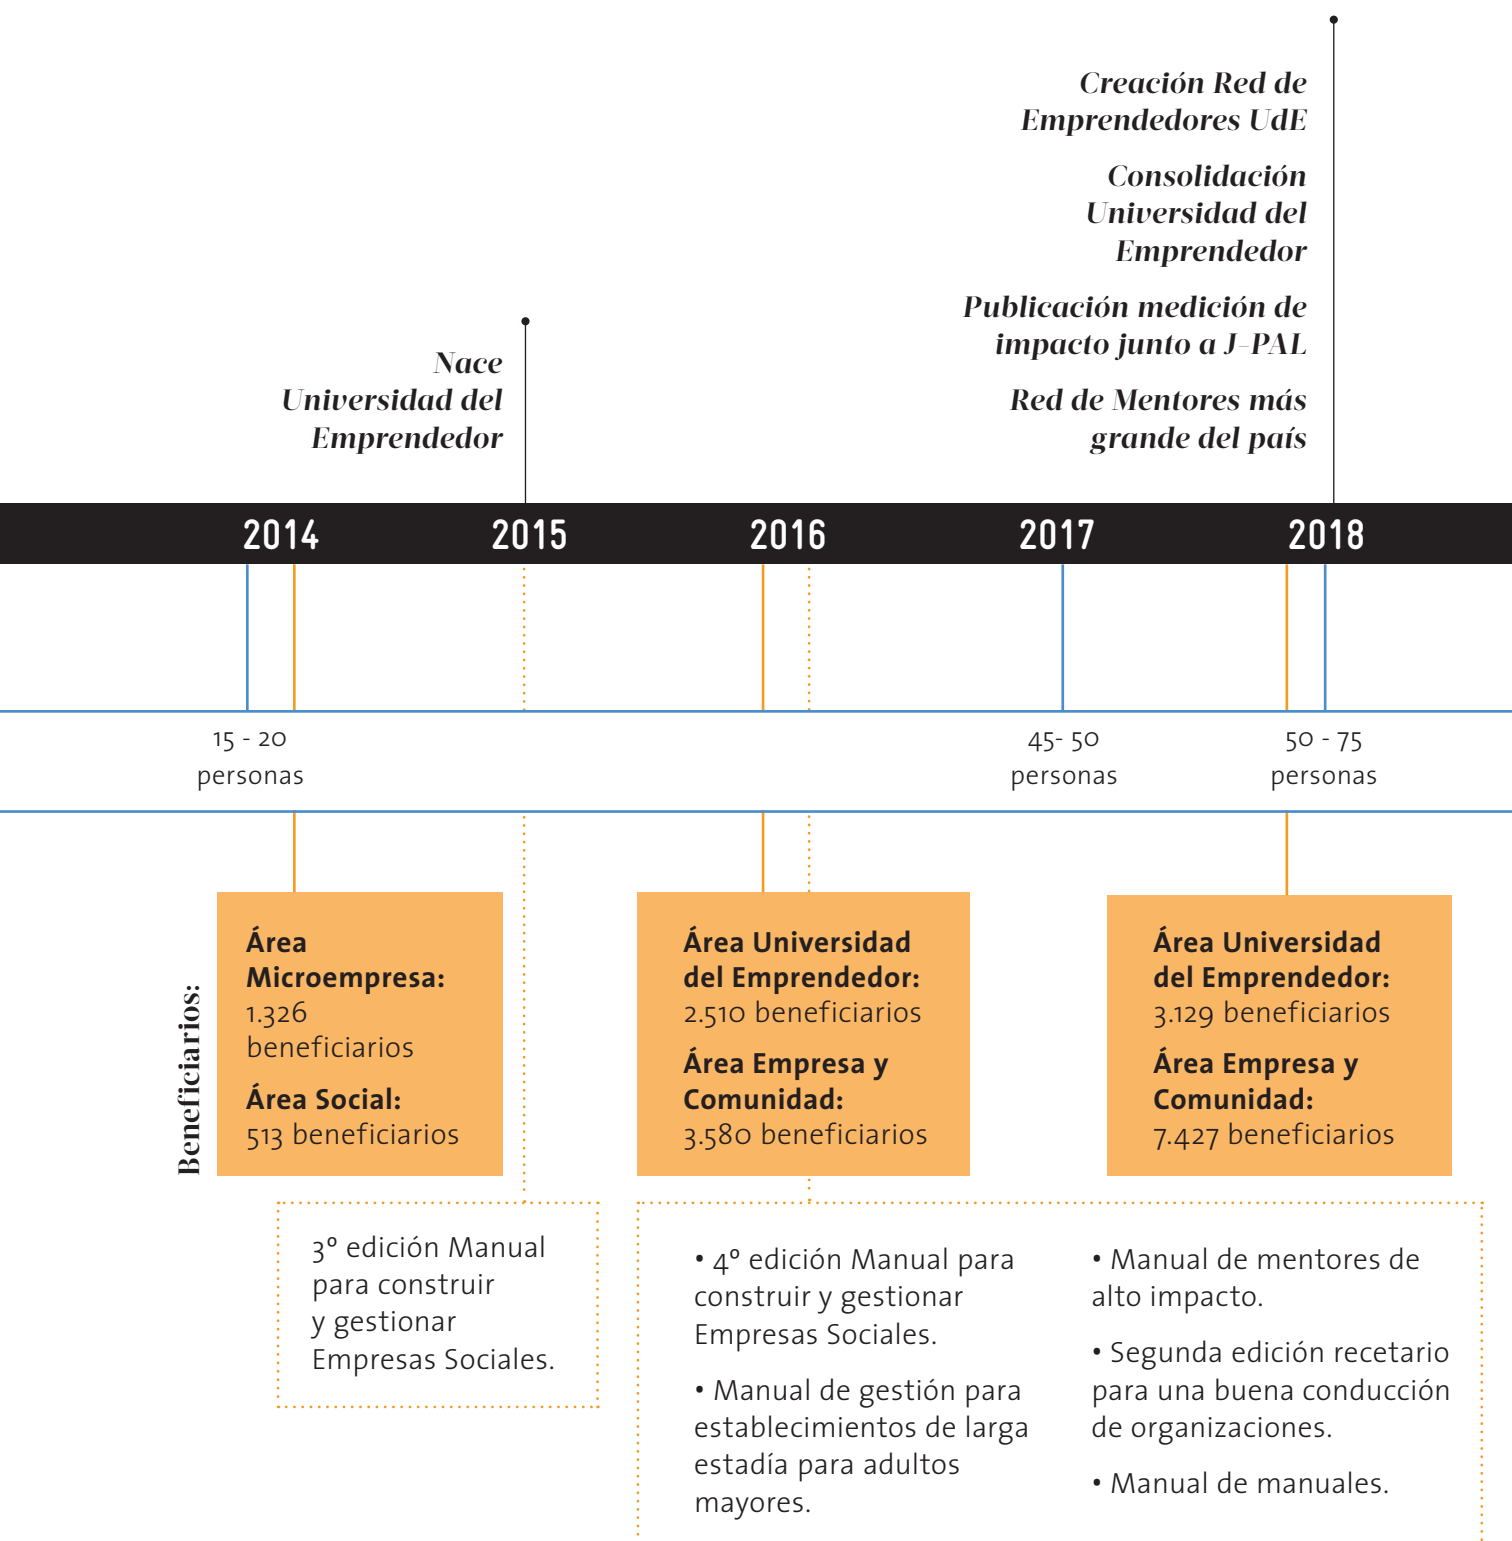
Creación Red de Emprendedores UdE

Consolidación Universidad del Emprendedor

Publicación medición de impacto junto a J-PAL

Red de Mentores más grande del país

Nace Universidad del Emprendedor

2014 2015 2016 2017 2018

15 - 20 personas

45- 50 personas

50 - 75 personas

Beneficiarios:

**Área Microempresa:** 1.326 beneficiarios

**Área Social:** 513 beneficiarios

**Área Universidad del Emprendedor:** 2.510 beneficiarios

**Área Empresa y Comunidad:** 3.580 beneficiarios

**Área Universidad del Emprendedor:** 3.129 beneficiarios

**Área Empresa y Comunidad:** 7.427 beneficiarios

3° edición Manual para construir y gestionar Empresas Sociales.

• 4° edición Manual para construir y gestionar Empresas Sociales.

• Manual de gestión para establecimientos de larga estadía para adultos mayores.

• Manual de mentores de alto impacto.

• Segunda edición recetario para una buena conducción de organizaciones.

• Manual de manuales.